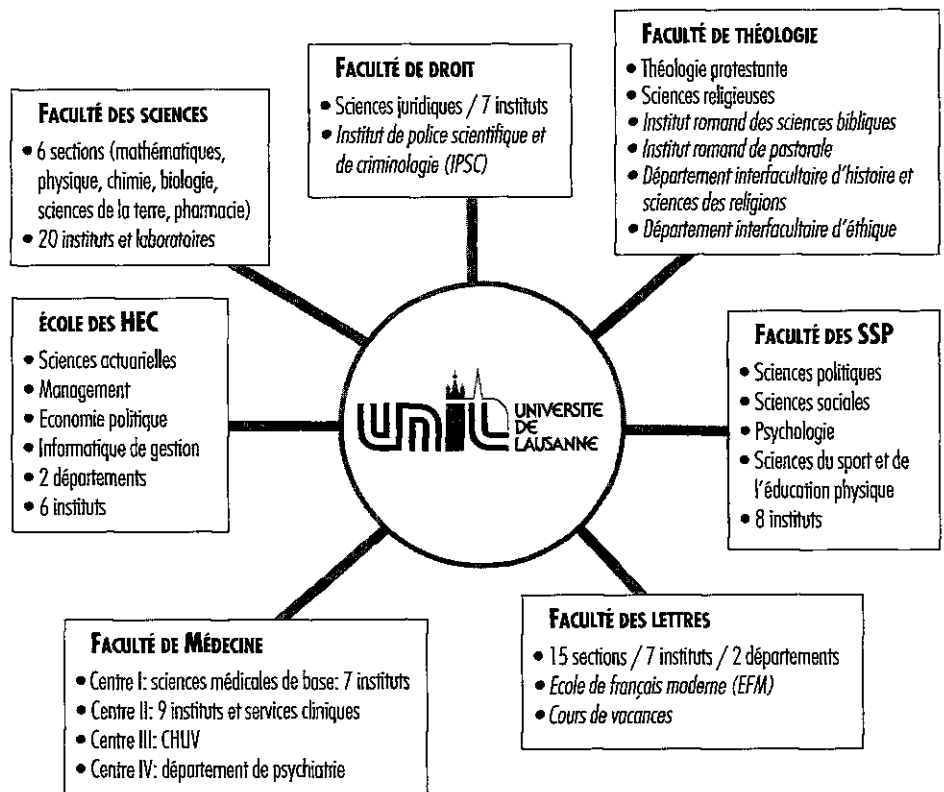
FACULTÉ DE DROIT
• Sciences juridiques / 7 instituts
• Institut de police scientifique et de criminologie (IPSC)

FACULTÉ DE THÉOLOGIE
• Théologie protestante
• Sciences religieuses
• Institut romand des sciences bibliques
• Institut romand de pastorale
• Département interfacultaire d'histoire et sciences des religions
• Département interfacultaire d'éthique

FACULTÉ DES SCIENCES
• 6 sections (mathématiques, physique, chimie, biologie, sciences de la terre, pharmacie)
• 20 instituts et laboratoires

ÉCOLE DES HEC
• Sciences actuarielles
• Management
• Economie politique
• Informatique de gestion
• 2 départements
• 6 instituts

UNIL UNIVERSITE DE LAUSANNE

FACULTÉ DES SSP
• Sciences politiques
• Sciences sociales
• Psychologie
• Sciences du sport et de l'éducation physique
• 8 instituts

FACULTÉ DES LETTRES
• 15 sections / 7 instituts / 2 départements
• Ecole de français moderne (EFM)
• Cours de vacances

FACULTÉ DE MÉDECINE
• Centre I: sciences médicales de base: 7 instituts
• Centre II: 9 instituts et services cliniques
• Centre III: CHUV
• Centre IV: département de psychiatrie